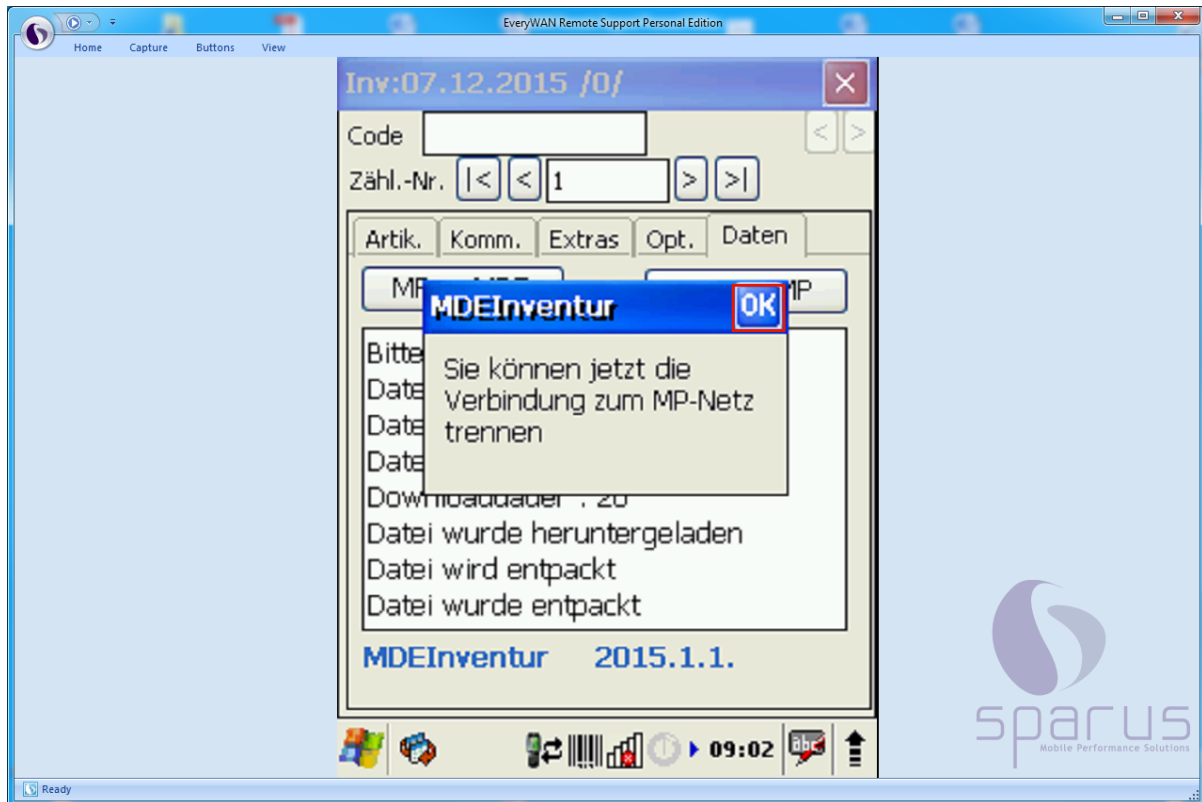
EveryWAN Remote Support Personal Edition

Home Capture Buttons View

Inv:07.12.2015 /0/

Code

Zähl.-Nr. |< < 1 > >|

Artik. Komm. Extras Opt. Daten

MP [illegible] MP

MDEInventur OK

Sie können jetzt die Verbindung zum MP-Netz trennen

Bitte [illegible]
Date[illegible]
Date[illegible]
Date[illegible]
Downloaddauer : 20
Datei wurde heruntergeladen
Datei wird entpackt
Datei wurde entpackt

MDEInventur 2015.1.1.

09:02

sparus
Mobile Performance Solutions

Ready